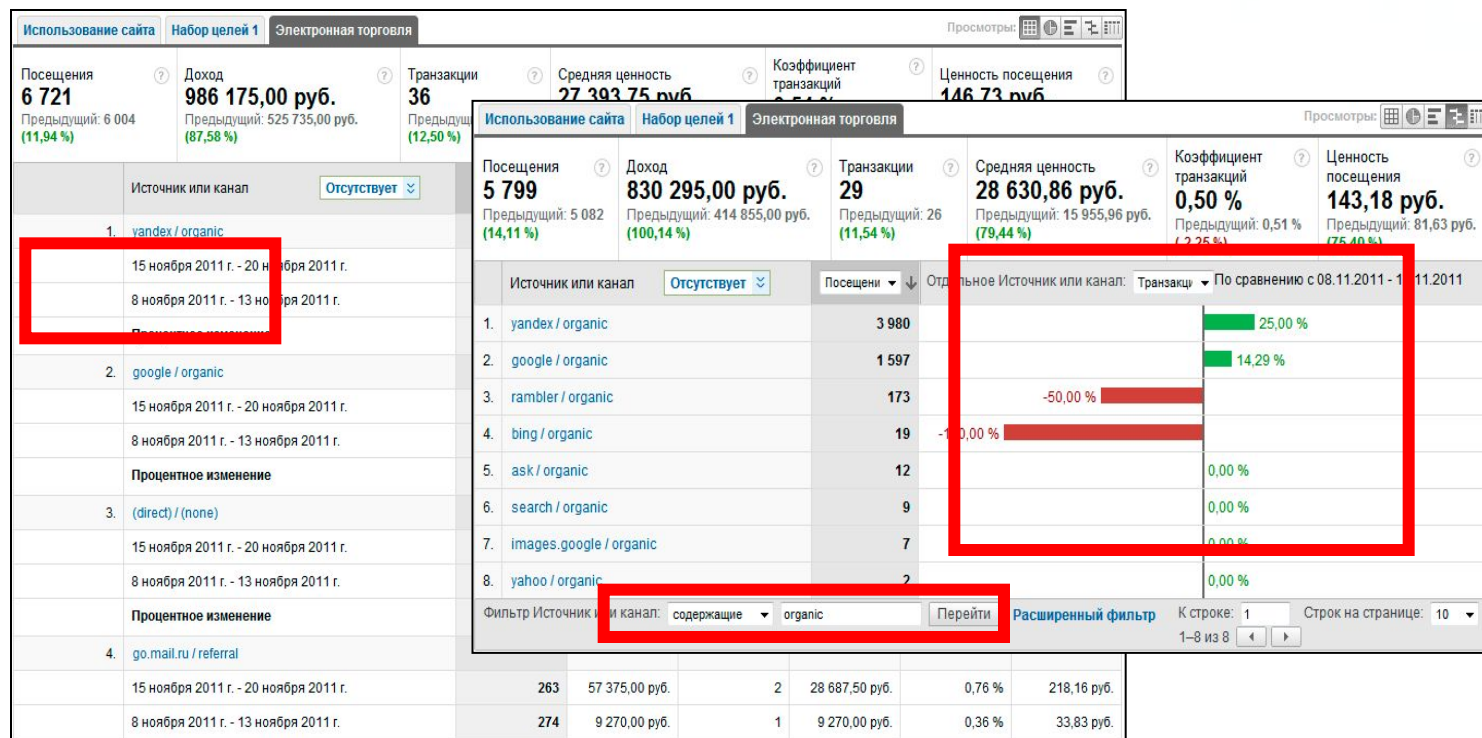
Использование сайта | Набор целей 1 | Электронная торговля

Просмотры:

Посещения
6 721
Предыдущий: 6 004
(11,94 %)

Доход
986 175,00 руб.
Предыдущий: 525 735,00 руб.
(87,58 %)

Транзакции
36
Предыдущ
(12,50 %)

Средняя ценность
27 393,75 руб.

Коэффициент транзакций

Ценность посещения
146,73 руб.

Источник или канал | Отсутствует

1. yandex / organic
15 ноября 2011 г. - 20 ноября 2011 г.
8 ноября 2011 г. - 13 ноября 2011 г.
Процентное изменение

2. google / organic
15 ноября 2011 г. - 20 ноября 2011 г.
8 ноября 2011 г. - 13 ноября 2011 г.
Процентное изменение

3. (direct) / (none)
15 ноября 2011 г. - 20 ноября 2011 г.
8 ноября 2011 г. - 13 ноября 2011 г.
Процентное изменение

4. go.mail.ru / referral
15 ноября 2011 г. - 20 ноября 2011 г. | 263 | 57 375,00 руб. | 2 | 28 687,50 руб. | 0,76 % | 218,16 руб.
8 ноября 2011 г. - 13 ноября 2011 г. | 274 | 9 270,00 руб. | 1 | 9 270,00 руб. | 0,36 % | 33,83 руб.

Использование сайта | Набор целей 1 | Электронная торговля

Просмотры:

Посещения
5 799
Предыдущий: 5 082
(14,11 %)

Доход
830 295,00 руб.
Предыдущий: 414 855,00 руб.
(100,14 %)

Транзакции
29
Предыдущий: 26
(11,54 %)

Средняя ценность
28 630,86 руб.
Предыдущий: 15 955,96 руб.
(79,44 %)

Коэффициент транзакций
0,50 %
Предыдущий: 0,51 %
(-2,25 %)

Ценность посещения
143,18 руб.
Предыдущий: 81,63 руб.
(75,40 %)

Источник или канал | Отсутствует | Посещени | Отдельное Источник или канал: Транзакци | По сравнению с 08.11.2011 - 13.11.2011

| | Источник или канал | Посещения | |
|---|---|---|---|
| 1. | yandex / organic | 3 980 | 25,00 % |
| 2. | google / organic | 1 597 | 14,29 % |
| 3. | rambler / organic | 173 | -50,00 % |
| 4. | bing / organic | 19 | -100,00 % |
| 5. | ask / organic | 12 | 0,00 % |
| 6. | search / organic | 9 | 0,00 % |
| 7. | images.google / organic | 7 | 0,00 % |
| 8. | yahoo / organic | 2 | 0,00 % |

Фильтр Источник или канал: содержащие | organic | Перейти | Расширенный фильтр | К строке: 1 | Строк на странице: 10
1–8 из 8